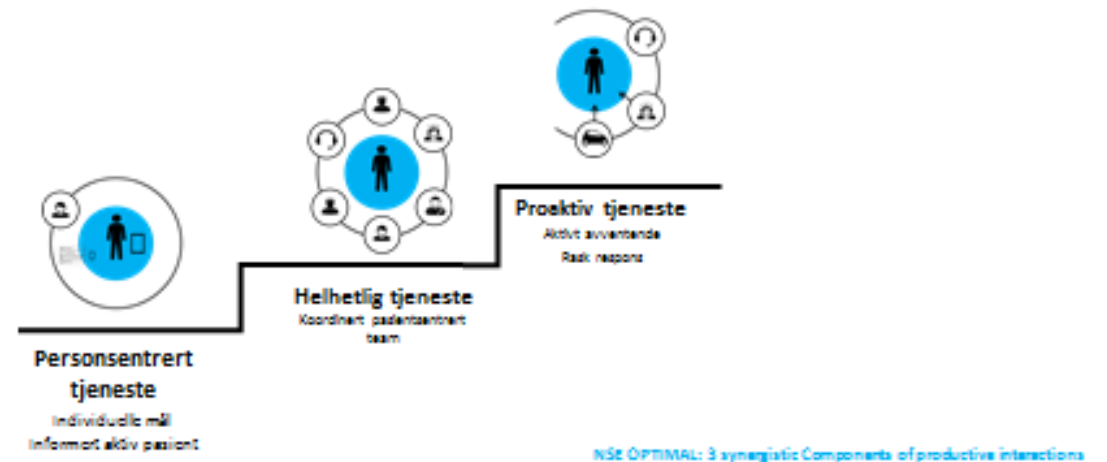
Personsentrert tjeneste
Individuelle mål
Informert aktiv pasient

Helhetlig tjeneste
Koordinert pasientsentrert team

Proaktiv tjeneste
Aktivt avventende
Rask respons

NSE OPTIMAL: 3 synergistic Components of productive interactions